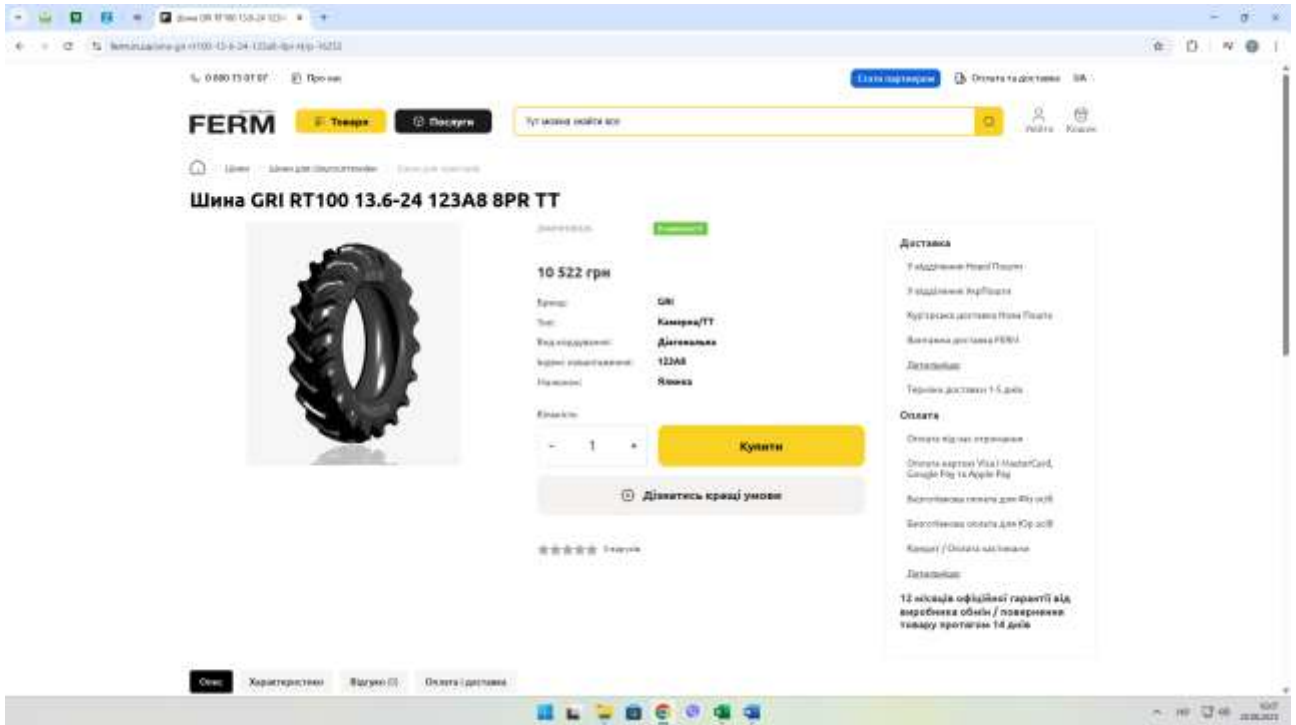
0 800 33 07 07 Про нас
Стати партнером Оплата та доставка UA

FERM Товари Послуги Тут можна знайти все
Увійти Кошик

Шини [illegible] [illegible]

Шина GRI RT100 13.6-24 123A8 8PR TT

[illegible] В наявності

10 522 грн

| Бренд: | GRI |
|---|---|
| Тип: | Камерна/TT |
| Вид конструкції: | Діагональна |
| Індекс навантаження: | 123A8 |
| Нашарові: | Ялинка |

Кількість:
- 1 +
Купити
Дізнатись кращі умови

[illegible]

Доставка
У відділення Нової Пошти
У відділення УкрПошти
Кур'єрська доставка Нова Пошта
Власна доставка FERM
Детальніше
Терміни доставки 1-5 днів

Оплата
Оплата під час отримання
Оплата карткою Visa / MasterCard, Google Pay та Apple Pay
Безготівкова оплата для Фіз осіб
Безготівкова оплата для Юр осіб
Кредит / Оплата частинами
Детальніше

12 місяців офіційної гарантії від виробника обмін / повернення товару протягом 14 днів

Опис Характеристики Відгуки (0) Оплата і доставка